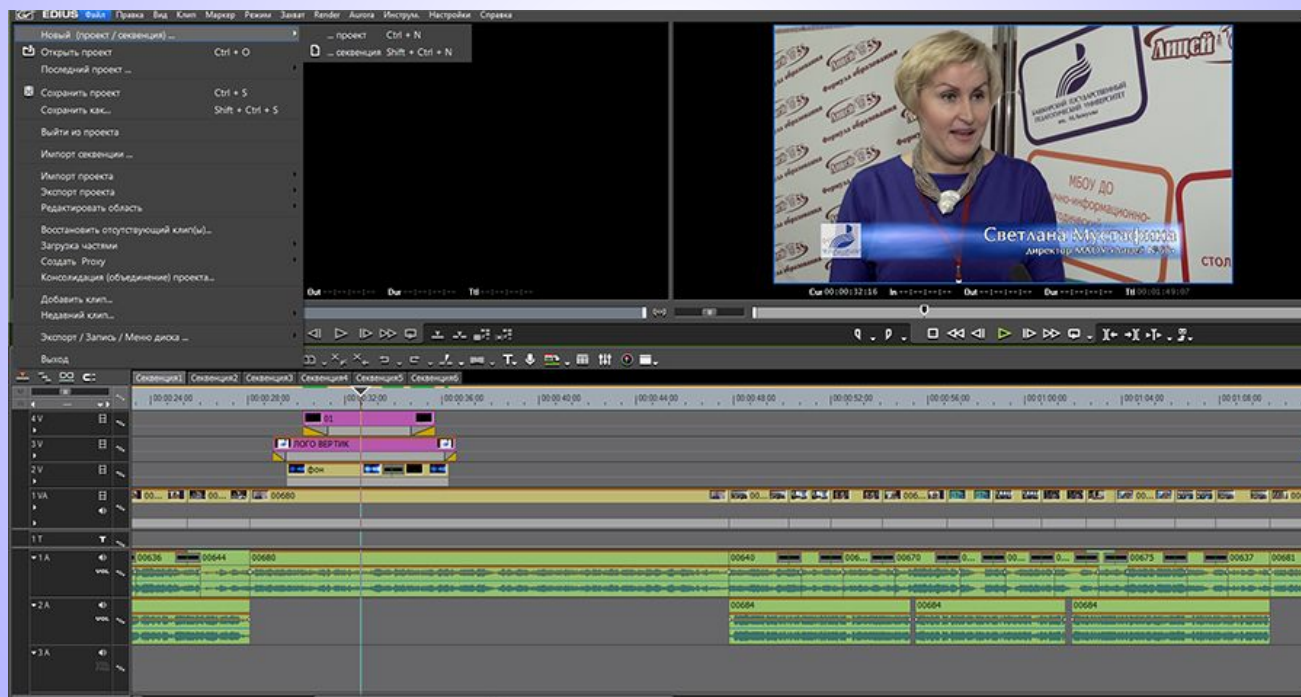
EDIUS Файл Правка Вид Клип Маркер Режим Захват Render Aurora Инструм. Настройки Справка

Новый (проект / секвенция) ...
Открыть проект Ctrl + O
Последний проект ...
Сохранить проект Ctrl + S
Сохранить как... Shift + Ctrl + S
Выйти из проекта
Импорт секвенции ...
Импорт проекта
Экспорт проекта
Редактировать область
Восстановить отсутствующий клип(ы)...
Загрузка частями
Создать Proxy
Консолидация (объединение) проекта...
Добавить клип...
Недавний клип...
Экспорт / Запись / Меню диска ...
Выход

... проект Ctrl + N
... секвенция Shift + Ctrl + N

Лицей
Светлана Мустафина
директор МАОУ лицей
МБОУ ДО
стол

Cur 00:00:32:16 In --:--:--:-- Out --:--:--:-- Dur --:--:--:-- Ttl 00:01:49:07
Out --:--:--:-- Dur --:--:--:-- Ttl --:--:--:--

Секвенция1 Секвенция2 Секвенция3 Секвенция4 Секвенция5 Секвенция6

00:00:24;00 00:00:28;00 00:00:32;00 00:00:36;00 00:00:40;00 00:00:44;00 00:00:48;00 00:00:52;00 00:00:56;00 00:01:00;00 00:01:04;00 00:01:08;00

4 V 01
3 V ЛОГО ВЕРТИК
2 V фон
1 VA 00680
1 T
1 A 00636 00644 00680 00640 00670 00675 00637 00681
VOL
2 A 00684 00684 00684
VOL
3 A